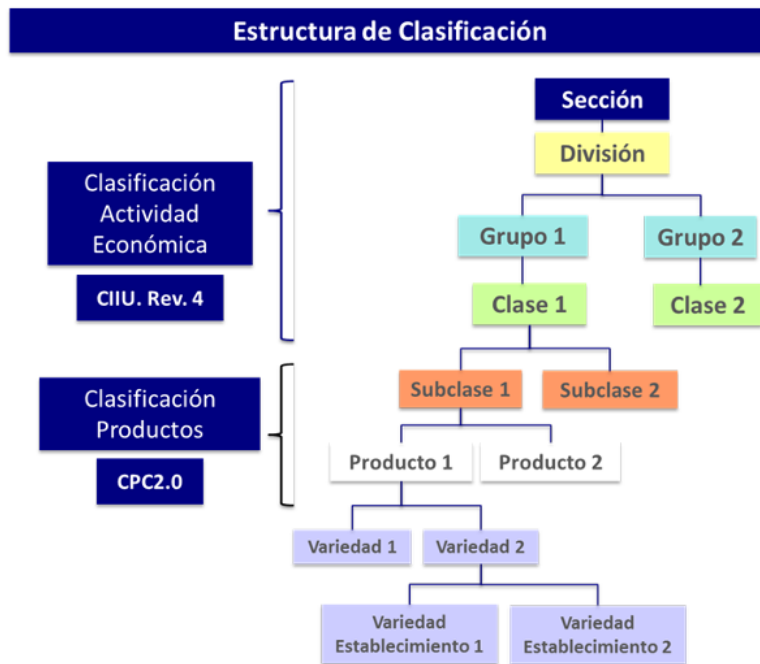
Estructura de Clasificación

Clasificación Actividad Económica

CIIU. Rev. 4

Clasificación Productos

CPC2.0

Sección

División

Grupo 1

Grupo 2

Clase 1

Clase 2

Subclase 1

Subclase 2

Producto 1

Producto 2

Variedad 1

Variedad 2

Variedad Establecimiento 1

Variedad Establecimiento 2